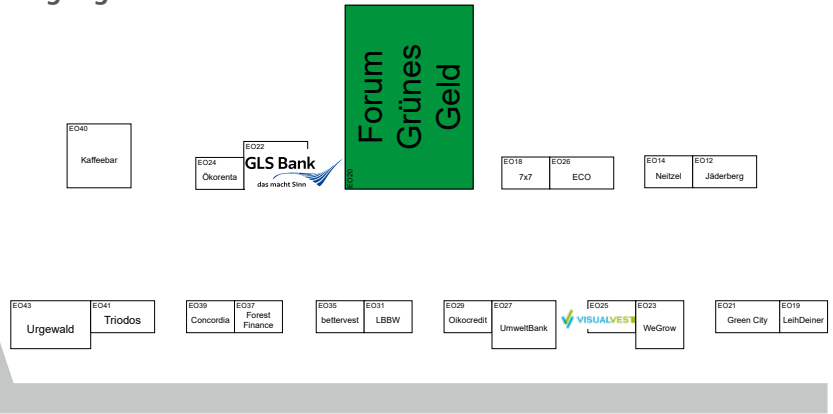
EO40
Kaffeebar

EO24
Ökorenta

EO22
GLS Bank
das macht Sinn

Forum Grünes Geld
EO20

EO18
7x7

EO26
ECO

EO14
Neitzel

EO12
Jäderberg

EO43
Urgewald

EO41
Triodos

EO39
Concordia

EO37
Forest Finance

EO35
bettervest

EO31
LBBW

EO29
Oikocredit

EO27
UmweltBank

EO25
VISUALVEST

EO23
WeGrow

EO21
Green City

EO19
LeihDeiner